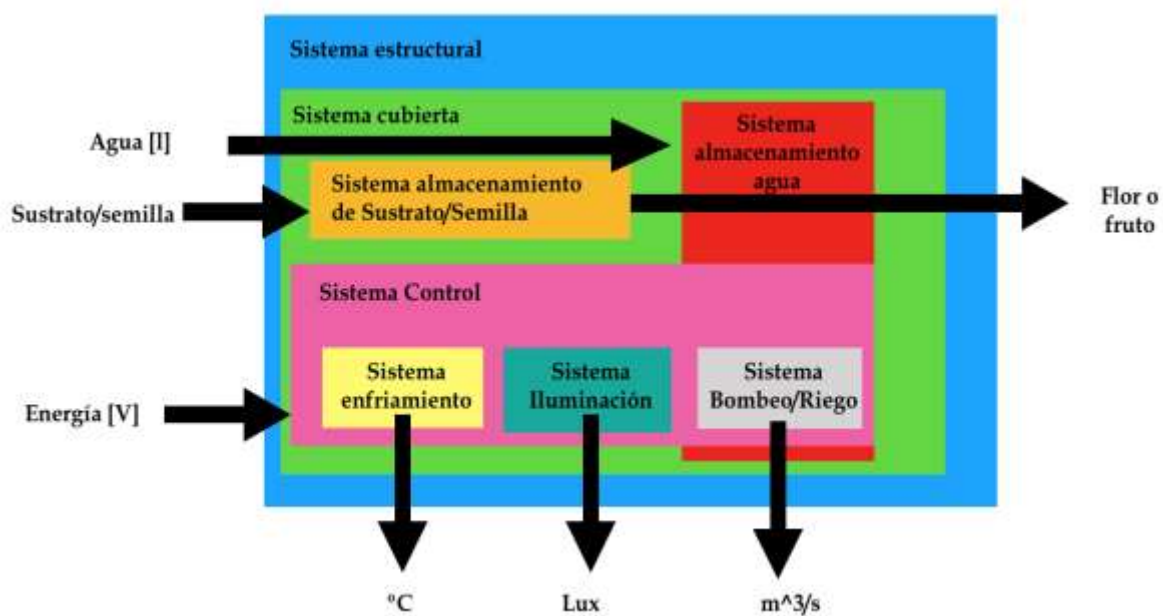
Sistema estructural

Sistema cubierta

Agua [l]

Sistema almacenamiento agua

Sustrato/semilla

Sistema almacenamiento de Sustrato/Semilla

Flor o fruto

Sistema Control

Energía [V]

Sistema enfriamiento

Sistema Iluminación

Sistema Bombeo/Riego

°C

Lux

m^3/s